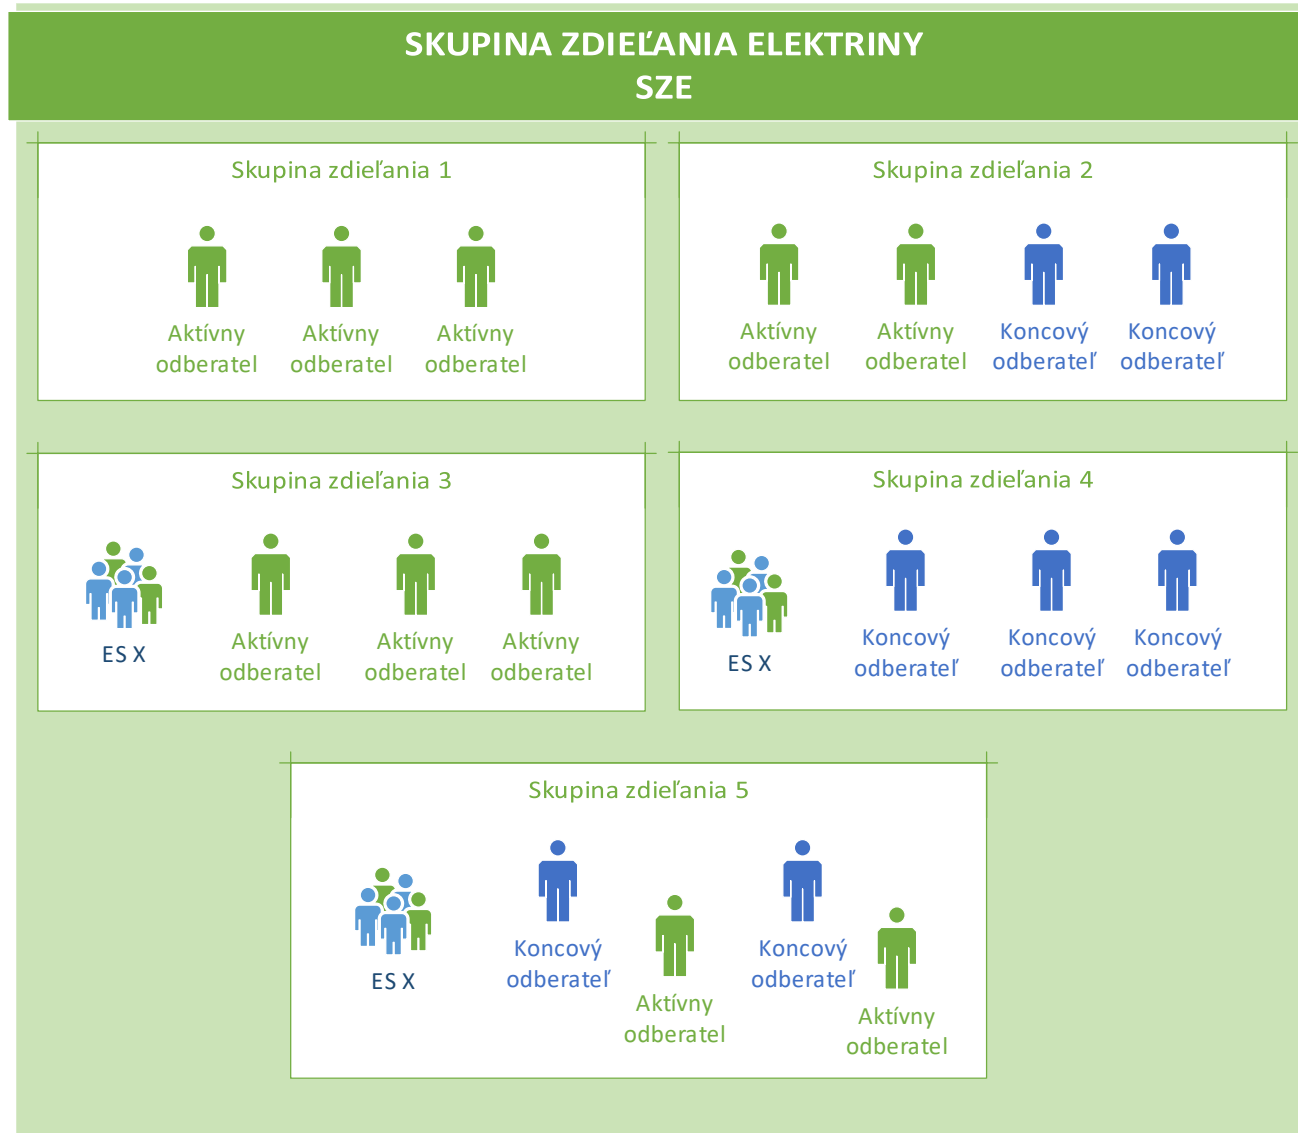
SKUPINA ZDIEĽANIA ELEKTRINY
SZE

Skupina zdieľania 1

Aktívny odberatel
Aktívny odberatel
Aktívny odberatel

Skupina zdieľania 2

Aktívny odberatel
Aktívny odberatel
Koncový odberateľ
Koncový odberateľ

Skupina zdieľania 3

ES X
Aktívny odberatel
Aktívny odberatel
Aktívny odberatel

Skupina zdieľania 4

ES X
Koncový odberateľ
Koncový odberateľ
Koncový odberateľ

Skupina zdieľania 5

ES X
Koncový odberateľ
Aktívny odberatel
Koncový odberateľ
Aktívny odberatel